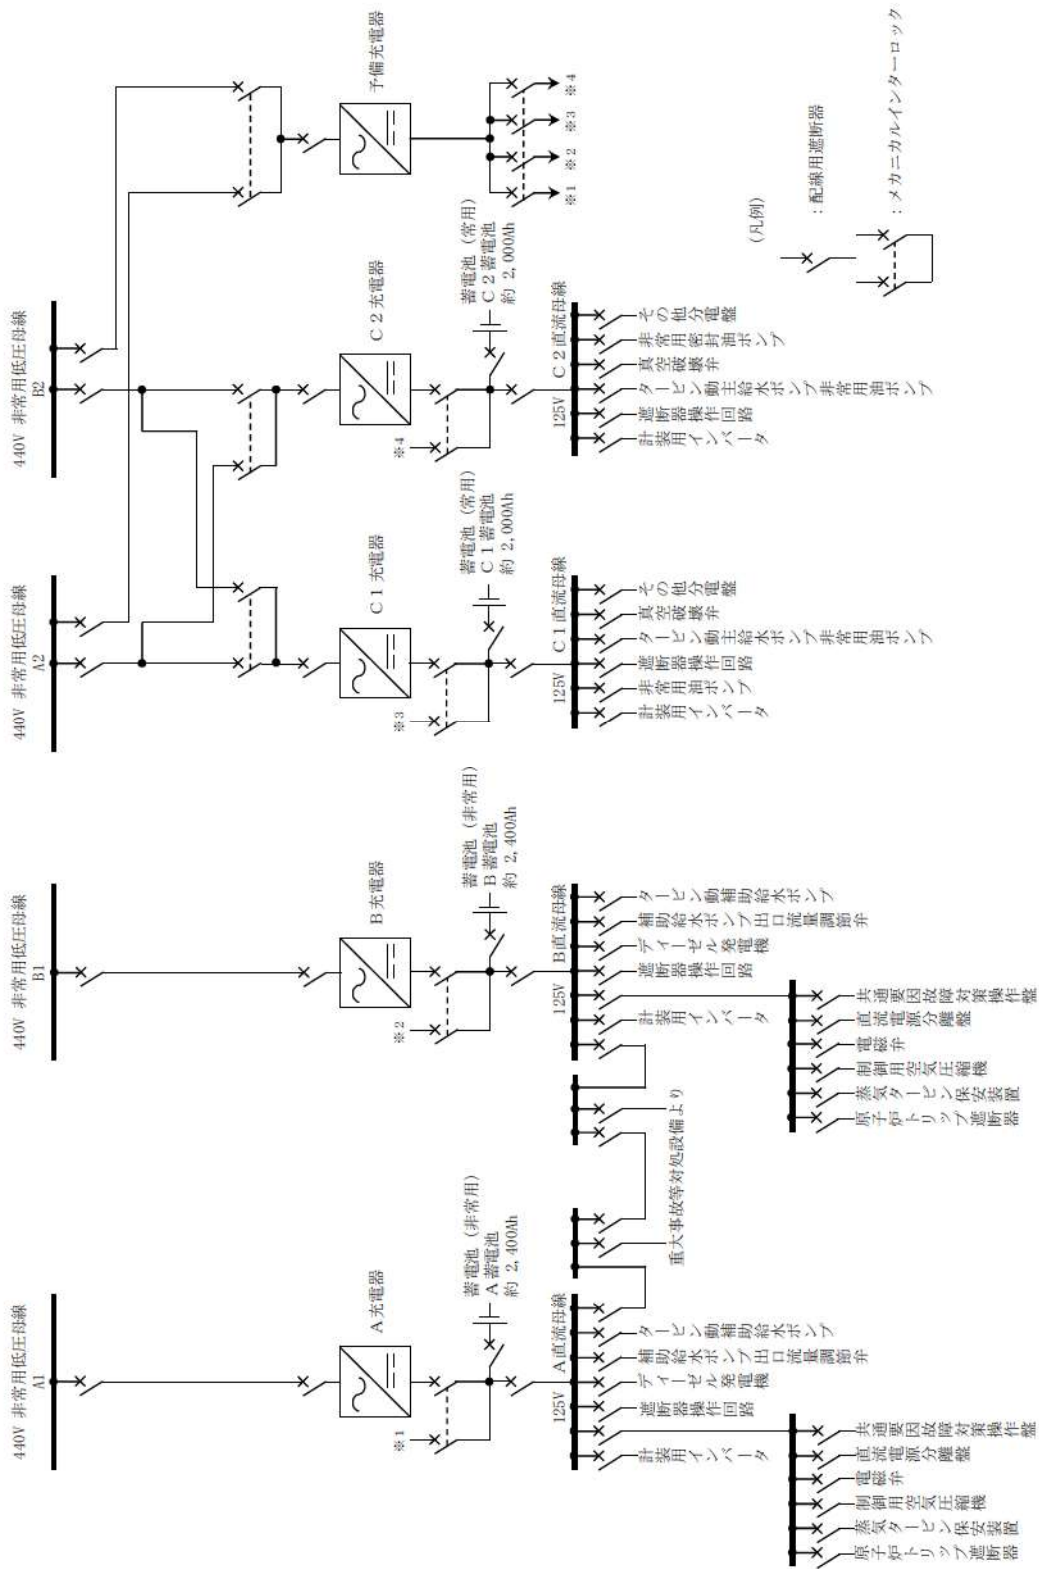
440V 非常用低圧母線 A1

A充電器

蓄電池（非常用）
A蓄電池
約 2,400Ah

※1

125V A直流母線

計装用インバータ
遮断器操作回路
ディーゼル発電機
補助給水ポンプ出口流量調節弁
タービン動補助給水ポンプ

共通要因故障対策操作盤
直流電源分離盤
電磁弁
制御用空気圧縮機
蒸気タービン保安装置
原子炉トリップ遮断器

重大事故等対処設備より

440V 非常用低圧母線 B1

B充電器

蓄電池（非常用）
B蓄電池
約 2,400Ah

※2

125V B直流母線

計装用インバータ
遮断器操作回路
ディーゼル発電機
補助給水ポンプ出口流量調節弁
タービン動補助給水ポンプ

共通要因故障対策操作盤
直流電源分離盤
電磁弁
制御用空気圧縮機
蒸気タービン保安装置
原子炉トリップ遮断器

440V 非常用低圧母線 A2

C1充電器

蓄電池（常用）
C1蓄電池
約 2,000Ah

※3

125V C1直流母線

計装用インバータ
非常用油ポンプ
遮断器操作回路
タービン動主給水ポンプ非常用油ポンプ
真空破壊弁
その他分電盤

440V 非常用低圧母線 B2

C2充電器

蓄電池（常用）
C2蓄電池
約 2,000Ah

※4

125V C2直流母線

計装用インバータ
遮断器操作回路
タービン動主給水ポンプ非常用油ポンプ
真空破壊弁
非常用密封油ポンプ
その他分電盤

予備充電器

※1 ※2 ※3 ※4

（凡例）
：配線用遮断器
：メカニカルインターロック